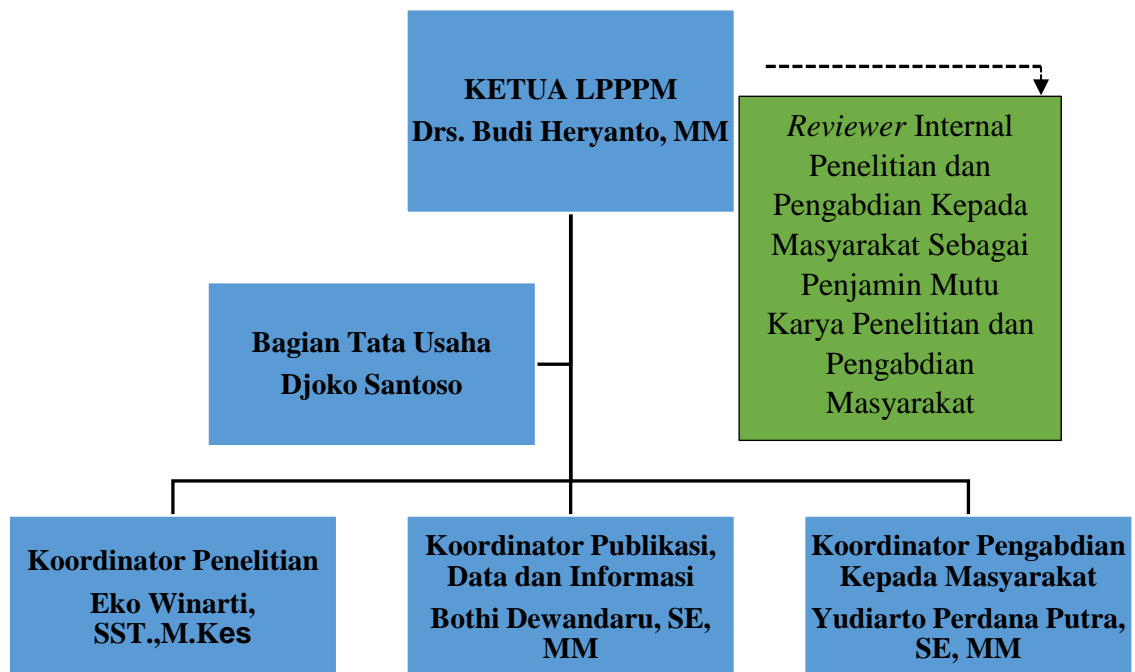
KETUA LPPPM
Drs. Budi Heryanto, MM

*Reviewer* Internal Penelitian dan Pengabdian Kepada Masyarakat Sebagai Penjamin Mutu Karya Penelitian dan Pengabdian Masyarakat

Bagian Tata Usaha
Djoko Santoso

Koordinator Penelitian
Eko Winarti, SST.,M.Kes

Koordinator Publikasi, Data dan Informasi
Bothi Dewandaru, SE, MM

Koordinator Pengabdian Kepada Masyarakat
Yudiarto Perdana Putra, SE, MM